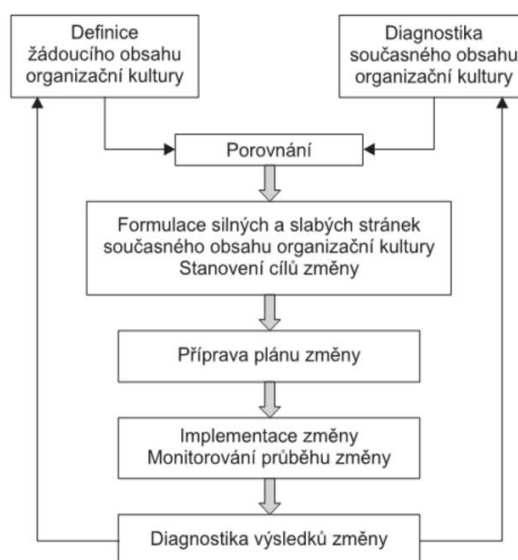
Definice žádoucího obsahu organizační kultury

Diagnostika současného obsahu organizační kultury

Porovnání

Formulace silných a slabých stránek současného obsahu organizační kultury
Stanovení cílů změny

Příprava plánu změny

Implementace změny
Monitorování průběhu změny

Diagnostika výsledků změny